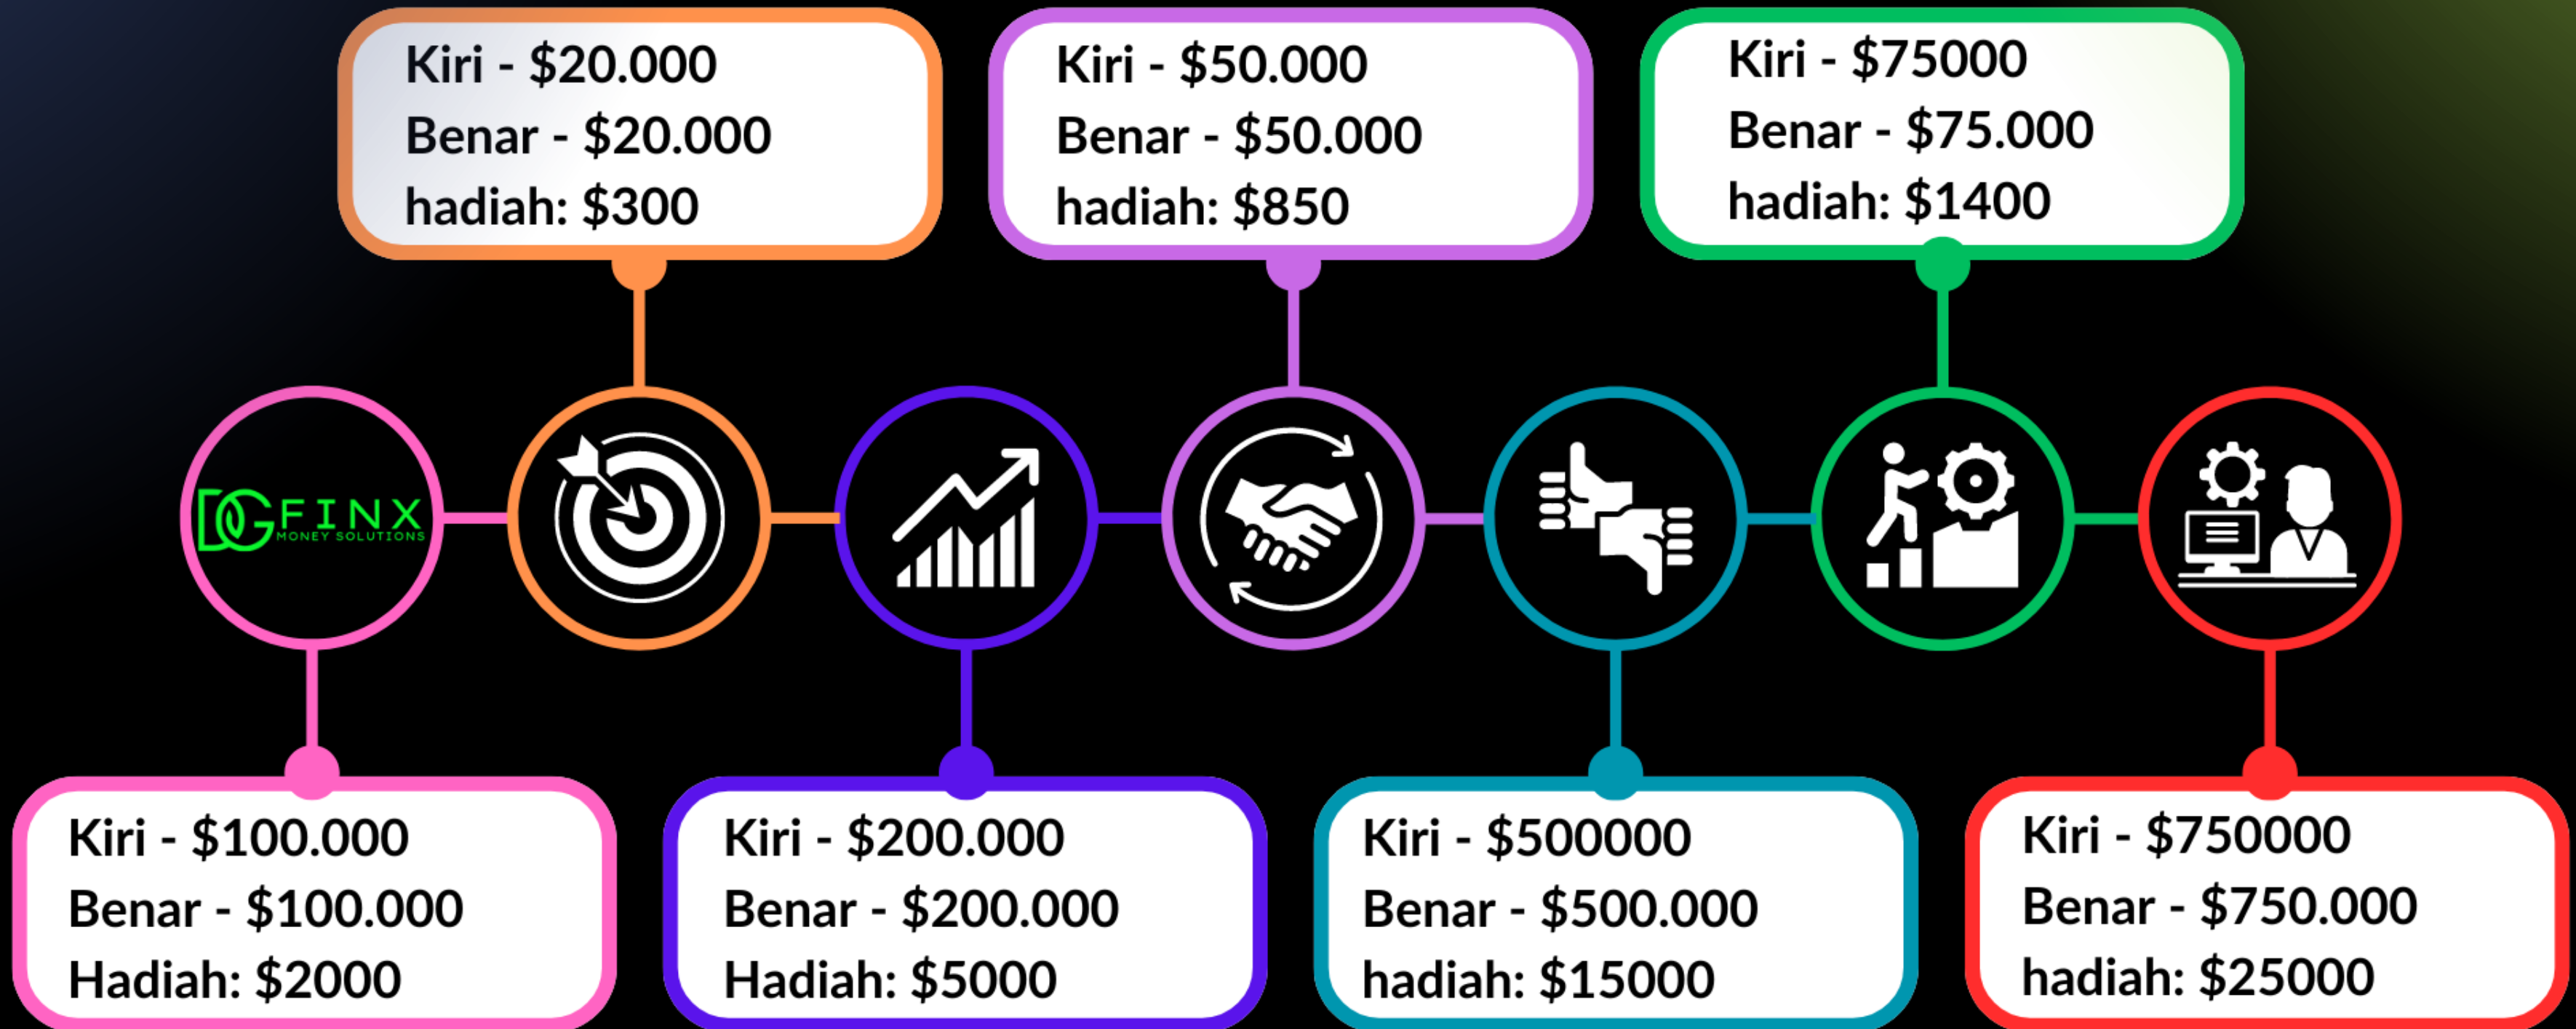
Kiri - $20.000
Benar - $20.000
hadiah: $300

Kiri - $50.000
Benar - $50.000
hadiah: $850

Kiri - $75000
Benar - $75.000
hadiah: $1400

DG FINX
MONEY SOLUTIONS

Kiri - $100.000
Benar - $100.000
Hadiah: $2000

Kiri - $200.000
Benar - $200.000
Hadiah: $5000

Kiri - $500000
Benar - $500.000
hadiah: $15000

Kiri - $750000
Benar - $750.000
hadiah: $25000